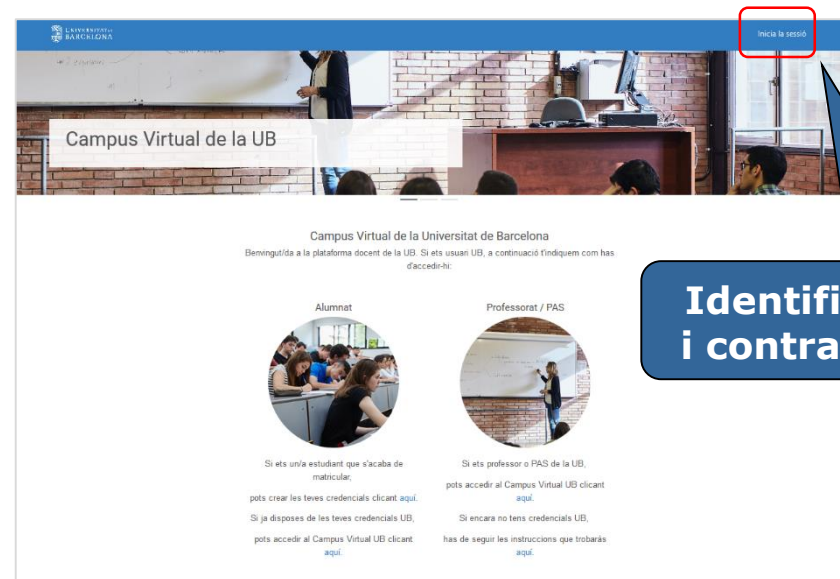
UNIVERSITAT DE BARCELONA

Inicia la sessió

Campus Virtual de la UB

Campus Virtual de la Universitat de Barcelona
Benvingut/da a la plataforma docent de la UB. Si ets usuari UB, a continuació t'indiquem com has d'accedir-hi:

Alumnat

Si ets un/a estudiant que s'acaba de matricular,

pots crear les teves credencials clicant aquí.

Si ja disposes de les teves credencials UB,

pots accedir al Campus Virtual UB clicant aquí.

Professorat / PAS

Si ets professor o PAS de la UB,

pots accedir al Campus Virtual UB clicant aquí.

Si encara no tens credencials UB,

has de seguir les instruccions que trobaràs aquí.

Identifi
i contra